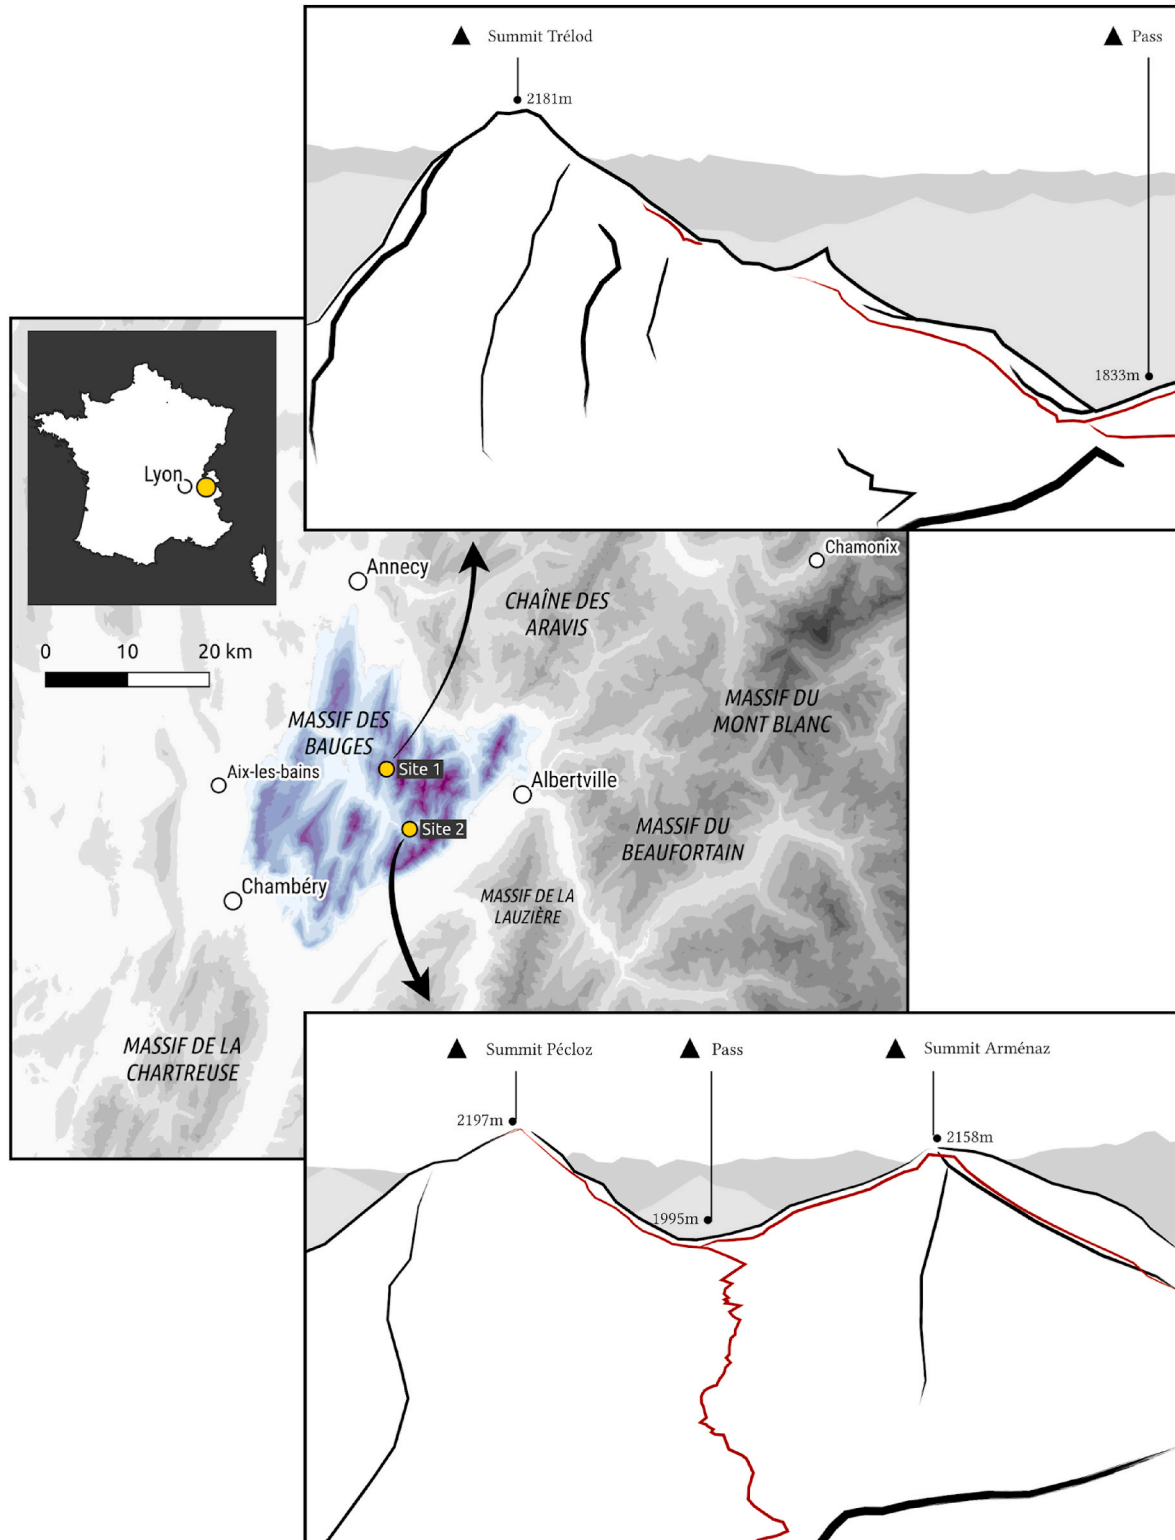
Summit Trélod
Pass
2181m
1833m

Lyon

0 10 20 km

Annecy
Chamonix
CHAÎNE DES ARAVIS
MASSIF DU MONT BLANC
MASSIF DES BAUGES
Aix-les-bains
Site 1
Albertville
Site 2
MASSIF DU BEAUFORTAIN
Chambéry
MASSIF DE LA LAUZIÈRE
MASSIF DE LA CHARTREUSE

Summit Pécloz
Pass
Summit Arménaz
2197m
2158m
1995m